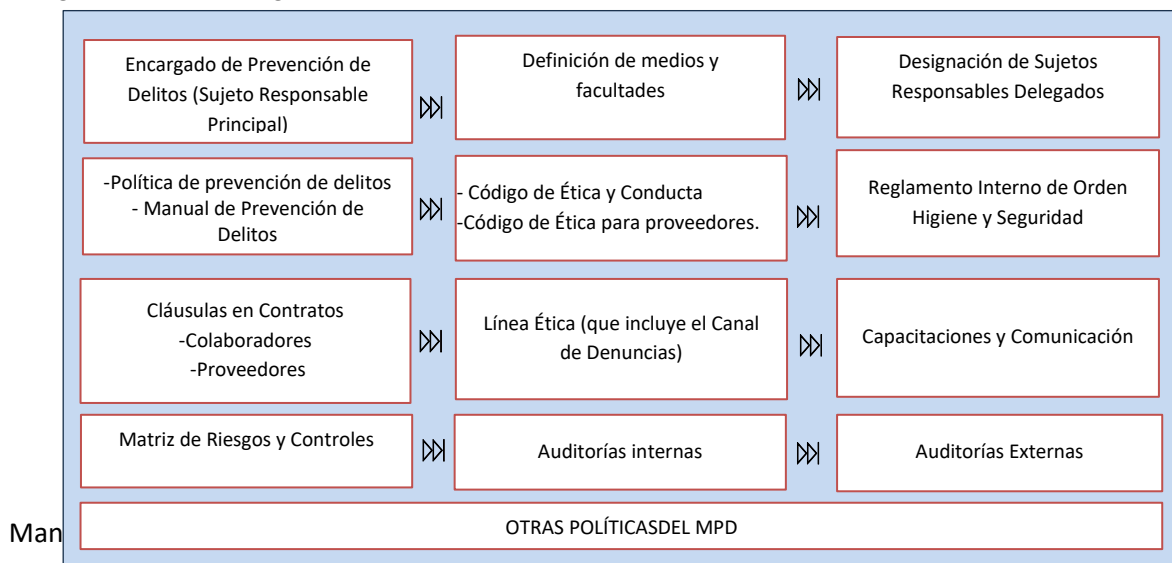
Encargado de Prevención de Delitos (Sujeto Responsable Principal)

Definición de medios y facultades

Designación de Sujetos Responsables Delegados

-Política de prevención de delitos
- Manual de Prevención de Delitos

- Código de Ética y Conducta
-Código de Ética para proveedores.

Reglamento Interno de Orden Higiene y Seguridad

Cláusulas en Contratos
-Colaboradores
-Proveedores

Línea Ética (que incluye el Canal de Denuncias)

Capacitaciones y Comunicación

Matriz de Riesgos y Controles

Auditorías internas

Auditorías Externas

Man

OTRAS POLÍTICASDEL MPD